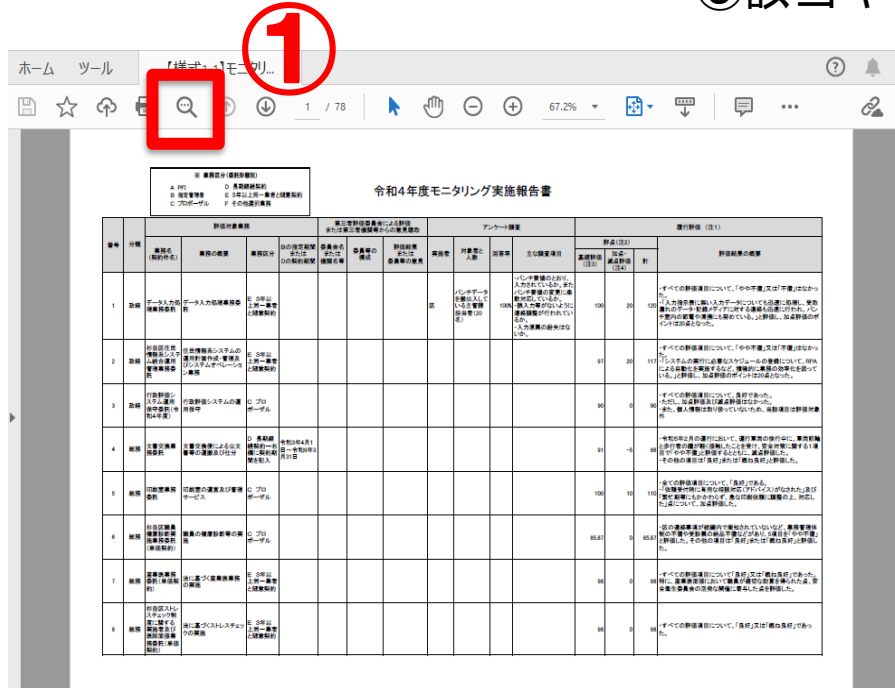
①

ホーム　ツール　【様式...】モニタリ...

1 / 78　67.2%

※ 業務区分(委託形態別)
A PFI　D 長期継続契約
B 指定管理者　E 3年以上第一希望(随意契約)
C プロポーザル　F その他前契約

令和4年度モニタリング実施報告書

| 番号 | 分類 | 業務名(契約件名) | 業務の概要 | 業務区分 | 契約期間 | 委員会名 | 委員等の構成 | 評価結果 | 実施者 | 対象者と人数 | 回答率 | 主な調査項目 | 基礎評価(注2) | 加点・減点評価(注4) | 計 | 評価結果の概要 |
|---|---|---|---|---|---|---|---|---|---|---|---|---|---|---|---|---|
| 1 | 政経 | データ入力処理業務委託 | データ入力処理業務委託 | E 3年以上第一希望(随意契約) | | | | | 区 | パンチデータを提出している全管理担当者(20名) | 100% | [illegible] | 100 | 20 | 120 | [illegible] |
| 2 | 政経 | 杉並区住民情報系システム統合運用管理業務委託 | 住民情報系システムの運用計画作成・管理及びシステムオペレーション業務 | E 3年以上第一希望(随意契約) | | | | | | | | | 97 | 20 | 117 | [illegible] |
| 3 | 政経 | 行政評価システム運用保守委託(令和4年度) | 行政評価システムの運用保守 | C プロポーザル | | | | | | | | | 90 | 0 | 90 | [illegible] |
| 4 | 総務 | 文書交換業務委託 | 文書交換便による文書等の運搬及び仕分 | D 長期継続契約 | 令和3年4月1日～令和8年3月31日 | | | | | | | | 91 | -5 | 86 | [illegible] |
| 5 | 総務 | 印刷業務委託 | 印刷室の運営及び管理サービス | C プロポーザル | | | | | | | | | 100 | 10 | 110 | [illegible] |
| 6 | 総務 | 杉並区職員健康診断業務委託(単価契約) | 職員の健康診断業務の実施 | C プロポーザル | | | | | | | | | 85.87 | 0 | 85.87 | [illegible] |
| 7 | 総務 | 産業医業務委託(単価契約) | 法に基づく産業医業務の実施 | E 3年以上第一希望(随意契約) | | | | | | | | | 98 | 0 | 98 | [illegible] |
| 8 | 総務 | 杉並区ストレスチェック制度に関する実施者及び医師面接業務委託(単価契約) | 法に基づくストレスチェックの実施 | E 3年以上第一希望(随意契約) | | | | | | | | | 98 | 0 | 98 | ・すべての評価項目について、「良好」又は「概ね良好」であった。 |